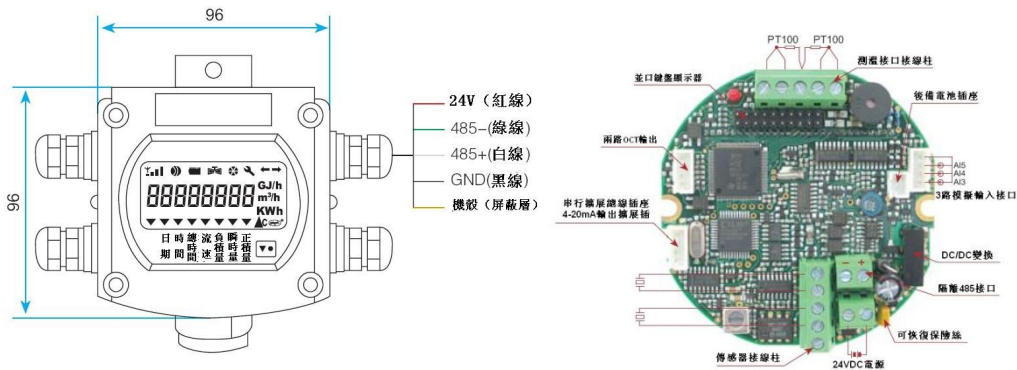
96

96

88888888 GJ/h m³/h KWh

日期 時間 總時間 流速 負積量 瞬時量 正積量

24V（紅線）
485-(綠線)
485+(白線)
GND(黑線)
機殼（屏蔽層）

PT100 PT100
並口鍵盤顯示器
測溫接口接線柱
後備電池插座
兩路OCT輸出
AI5
AI4
AI3
3路模擬輸入接口
串行擴展總線插座
4-20mA輸出擴展插
DC/DC變換
隔離485接口
可恢復保險絲
傳感器接線柱
24VDC電源